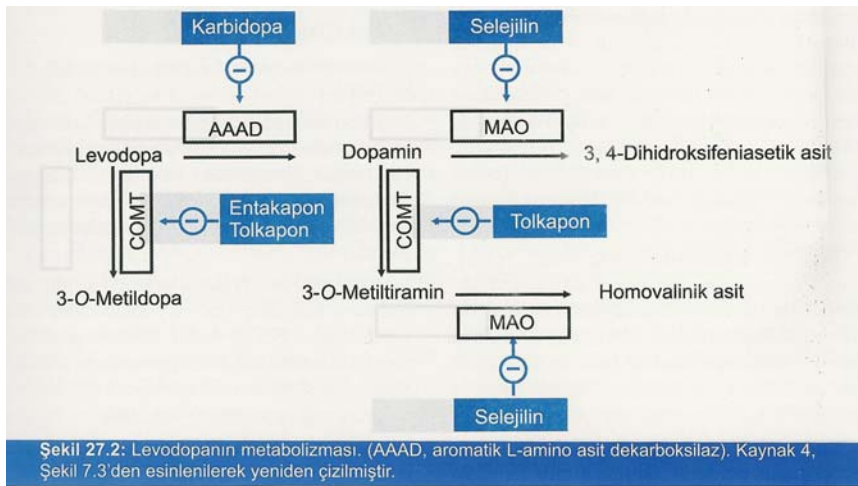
Karbidopa

⊖

AAAD

Levodopa

COMT

⊖ Entakapon Tolkapon

3-O-Metildopa

Selejilin

⊖

MAO

Dopamin

3, 4-Dihidroksifeniasetik asit

COMT

⊖ Tolkapon

3-O-Metiltiramin

Homovalinik asit

MAO

⊖

Selejilin

Şekil 27.2: Levodopanın metabolizması. (AAAD, aromatik L-amino asit dekarboksilaz). Kaynak 4, Şekil 7.3'den esinlenilerek yeniden çizilmiştir.